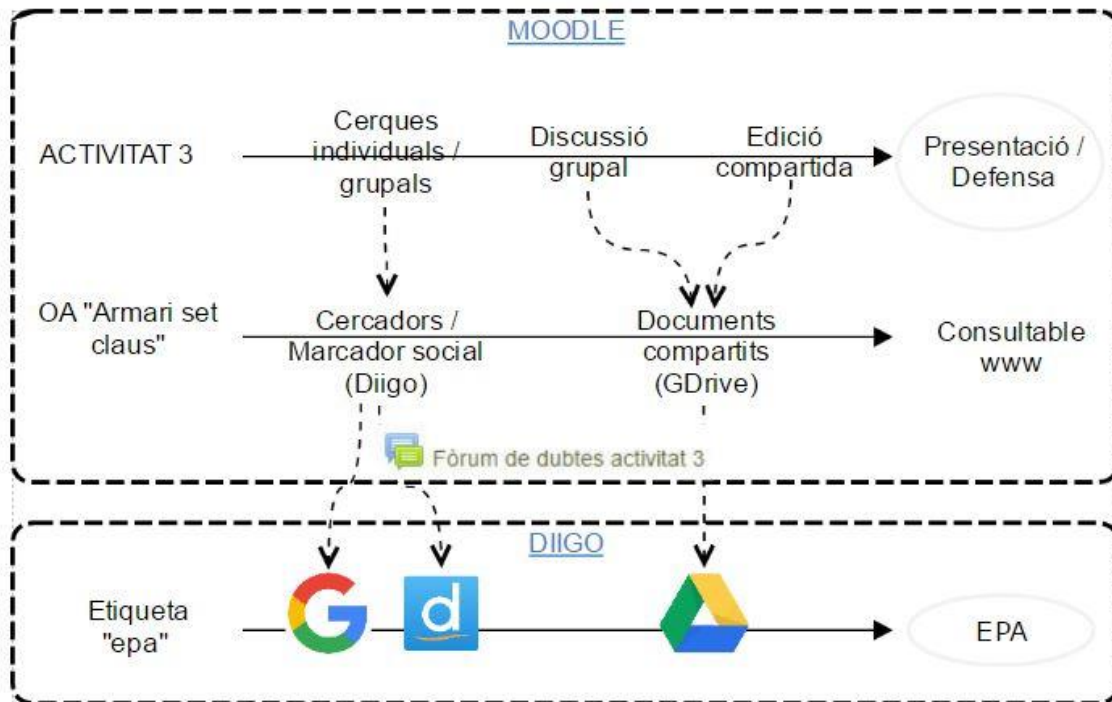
MOODLE

ACTIVITAT 3

Cerques individuals / grupals

Discussió grupal

Edició compartida

Presentació / Defensa

OA "Armari set claus"

Cercadors / Marcador social (Diigo)

Documents compartits (GDrive)

Consultable www

Fòrum de dubtes activitat 3

DIIGO

Etiqueta "epa"

G

d

EPA